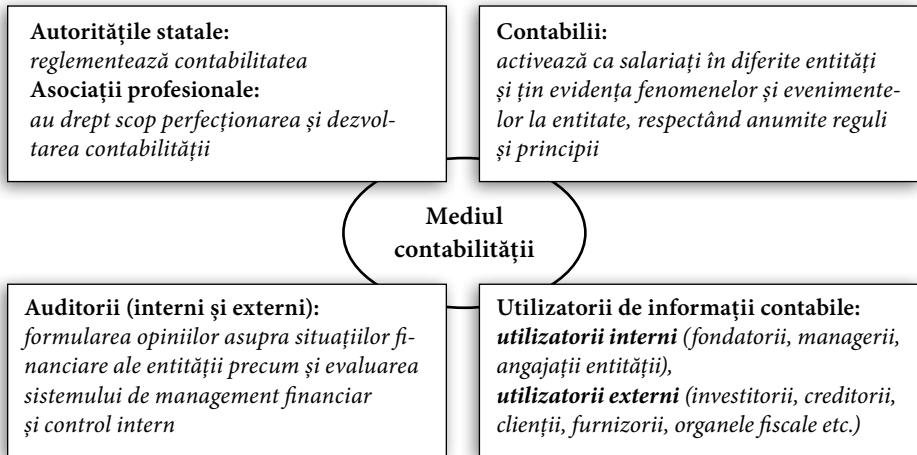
**Autoritățile statale:**
*reglementează contabilitatea*
**Asociații profesionale:**
*au drept scop perfecționarea și dezvoltarea contabilității*

**Contabilii:**
*activează ca salariați în diferite entități și țin evidența fenomenelor și evenimentelor la entitate, respectând anumite reguli și principii*

**Mediul contabilității**

**Auditorii (interni și externi):**
*formularea opiniilor asupra situațiilor financiare ale entității precum și evaluarea sistemului de management financiar și control intern*

**Utilizatorii de informații contabile:**
***utilizatorii interni*** *(fondatorii, managerii, angajații entității),*
***utilizatorii externi*** *(investitorii, creditorii, clienții, furnizorii, organele fiscale etc.)*